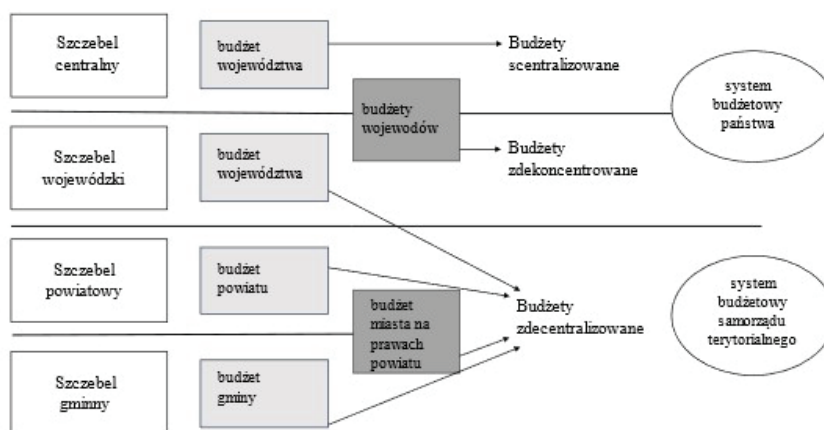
Szczebel centralny

budżet województwa

Budżety scentralizowane

budżety wojewodów

system budżetowy państwa

Szczebel wojewódzki

budżet województwa

Budżety zdekoncentrowane

Szczebel powiatowy

budżet powiatu

budżet miasta na prawach powiatu

Budżety zdecentralizowane

system budżetowy samorządu terytorialnego

Szczebel gminny

budżet gminy